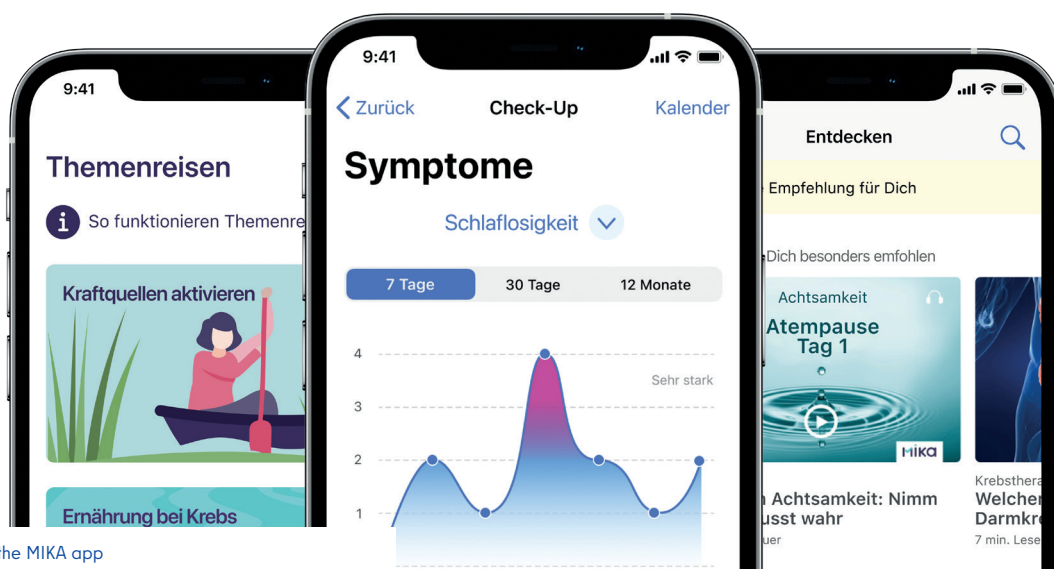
9:41

Themenreisen

So funktionieren Themenre

Kraftquellen aktivieren

Ernährung bei Krebs

9:41

Zurück Check-Up Kalender

Symptome

Schlaflosigkeit

| 7 Tage | 30 Tage | 12 Monate |
|---|---|---|

4
3
2
1

Sehr stark

Entdecken

Empfehlung für Dich

Dich besonders emfohlen

Achtsamkeit

Atempause Tag 1

MIKA

n Achtsamkeit: Nimm usst wahr

uer

Krebsthera

Welcher

Darmkr

7 min. Lese

he MIKA app